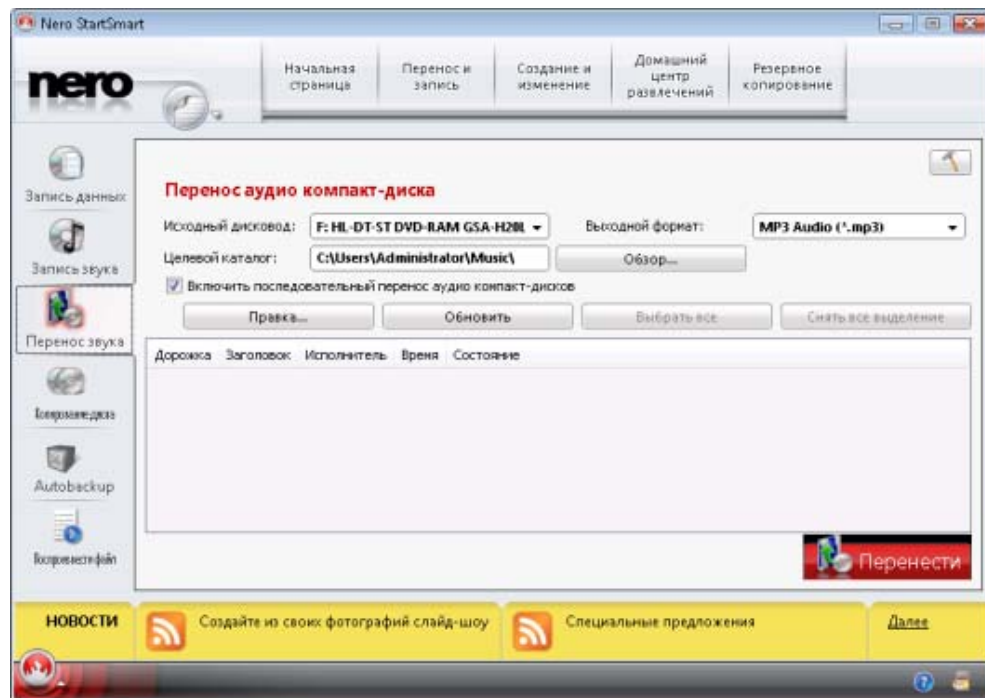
Nero StartSmart

nero

Начальная страница
Перенос и запись
Создание и изменение
Домашний центр развлечений
Резервное копирование

Запись данных
Запись звука
Перенос звука
Копирование диска
Autobackup
Воспроизвести файл

Перенос аудио компакт-диска

Исходный дисковод: F: HL-DT-ST DVD-RAM GSA-H20L
Выходной формат: MP3 Audio (*.mp3)
Целевой каталог: C:\Users\Administrator\Music\
Обзор...
Включить последовательный перенос аудио компакт-дисков

Правка...
Обновить
Выбрать все
Снять все выделение

| Дорожка | Заголовок | Исполнитель | Время | Состояние |
|---|---|---|---|---|

Перенести

НОВОСТИ
Создайте из своих фотографий слайд-шоу
Специальные предложения
Далее